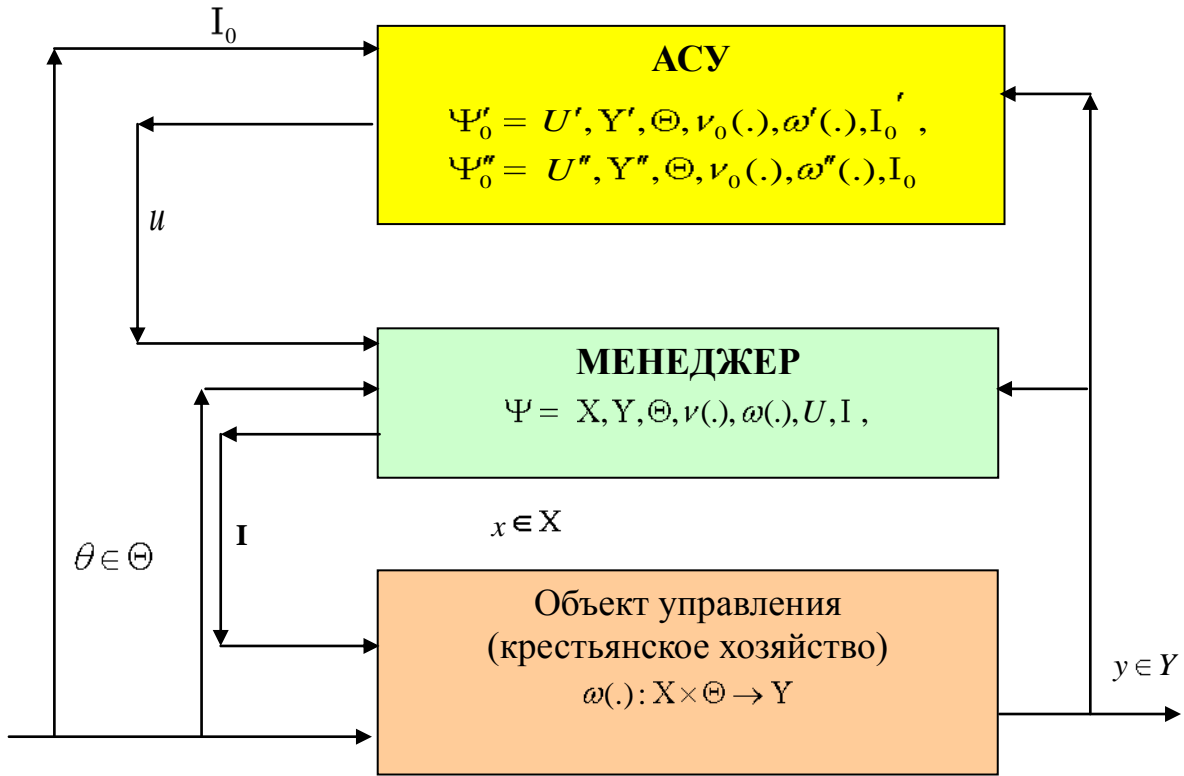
$I_0$

**АСУ**

$\Psi'_0 = U', Y', \Theta, \nu_0(.), \omega'(.), I_0'$ ,

$\Psi''_0 = U'', Y'', \Theta, \nu_0(.), \omega''(.), I_0$

$u$

**МЕНЕДЖЕР**

$\Psi = X, Y, \Theta, \nu(.), \omega(.), U, I$ ,

$x \in X$

**I**

$\theta \in \Theta$

Объект управления (крестьянское хозяйство)

$\omega(.): X \times \Theta \to Y$

$y \in Y$